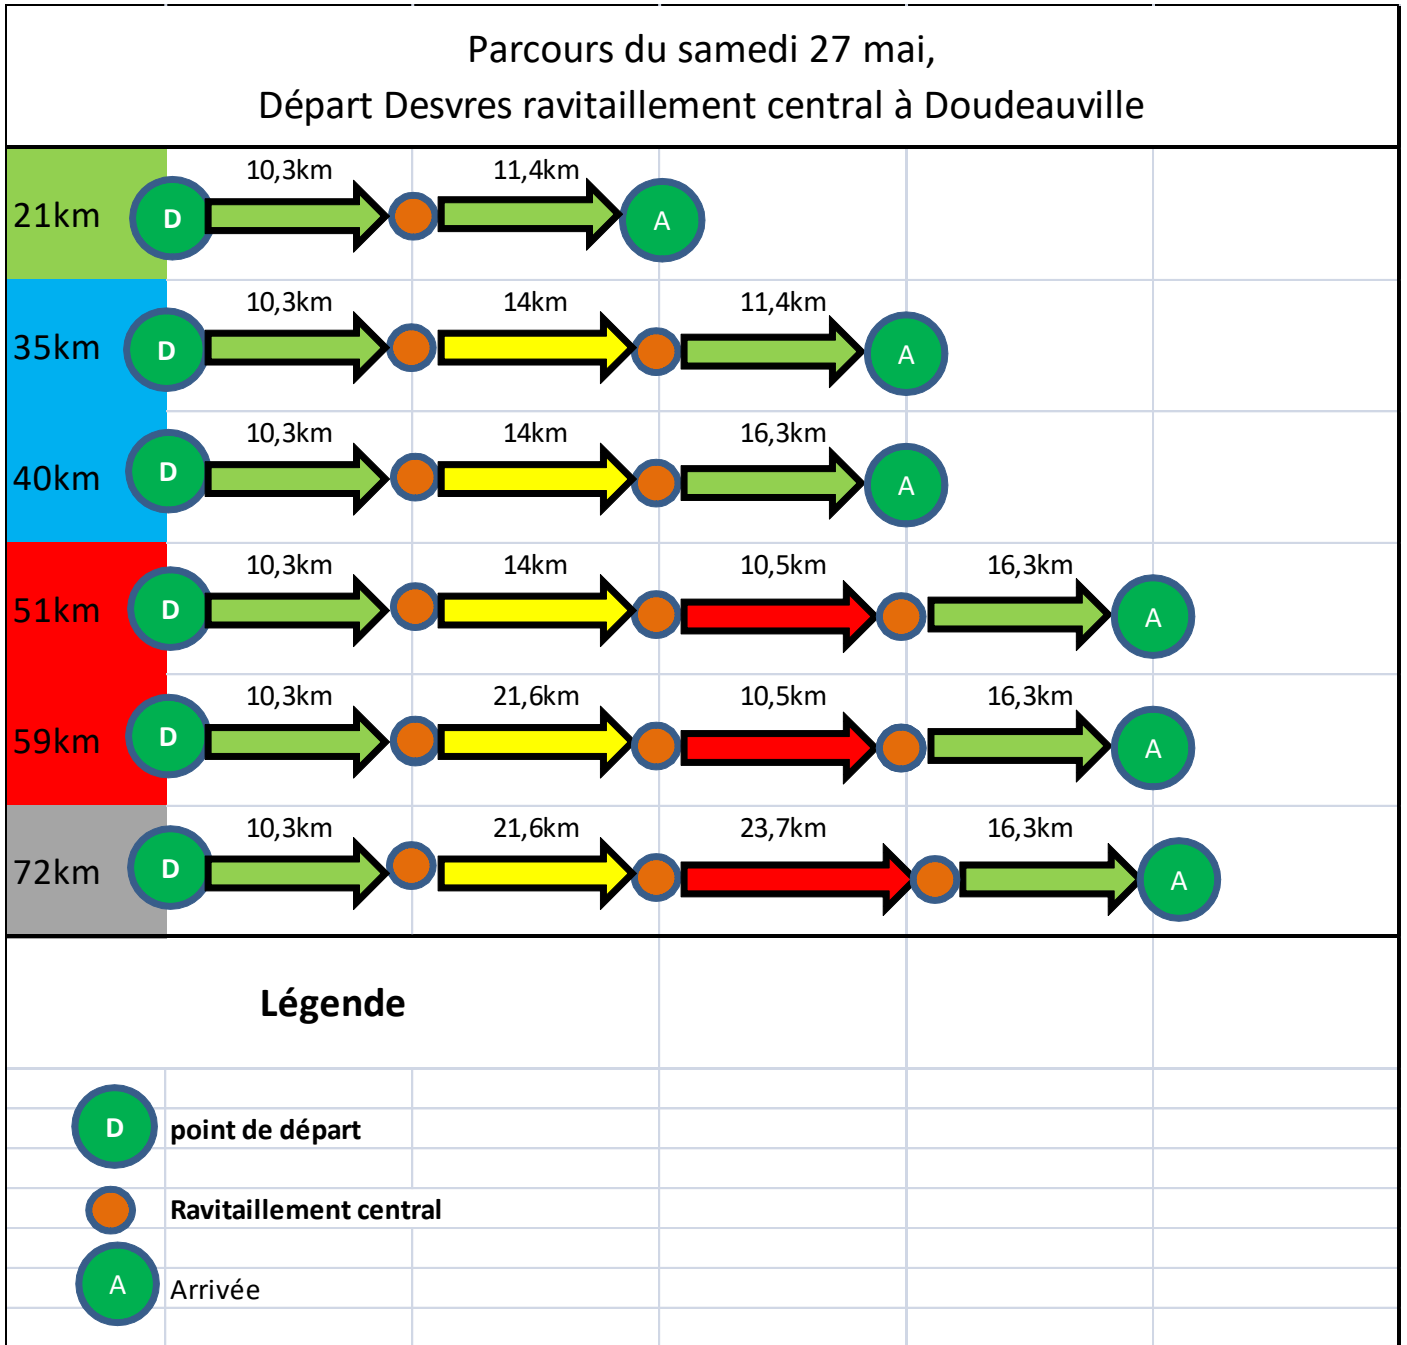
Parcours du samedi 27 mai,
Départ Desvres ravitaillement central à Doudeauville

21km D 10,3km 11,4km A

35km D 10,3km 14km 11,4km A

40km D 10,3km 14km 16,3km A

51km D 10,3km 14km 10,5km 16,3km A

59km D 10,3km 21,6km 10,5km 16,3km A

72km D 10,3km 21,6km 23,7km 16,3km A

Légende

D point de départ

Ravitaillement central

A Arrivée